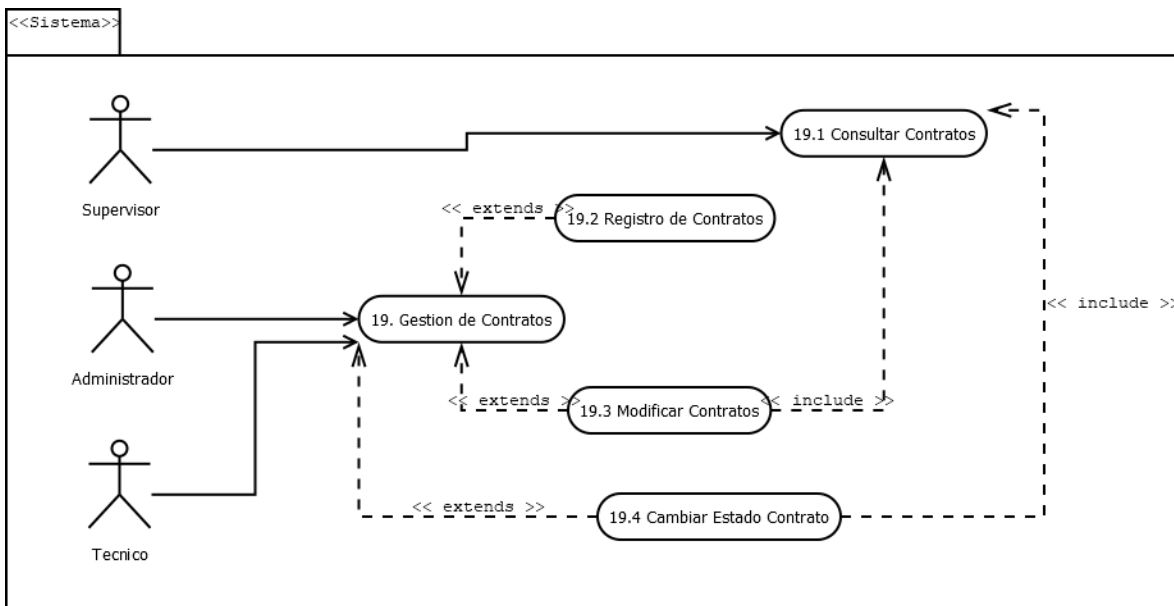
<<Sistema>>

Supervisor

Administrador

Tecnico

19.1 Consultar Contratos

<< extends >>

19.2 Registro de Contratos

19. Gestion de Contratos

<< extends >>

19.3 Modificar Contratos

<< include >>

<< extends >>

19.4 Cambiar Estado Contrato

<< include >>